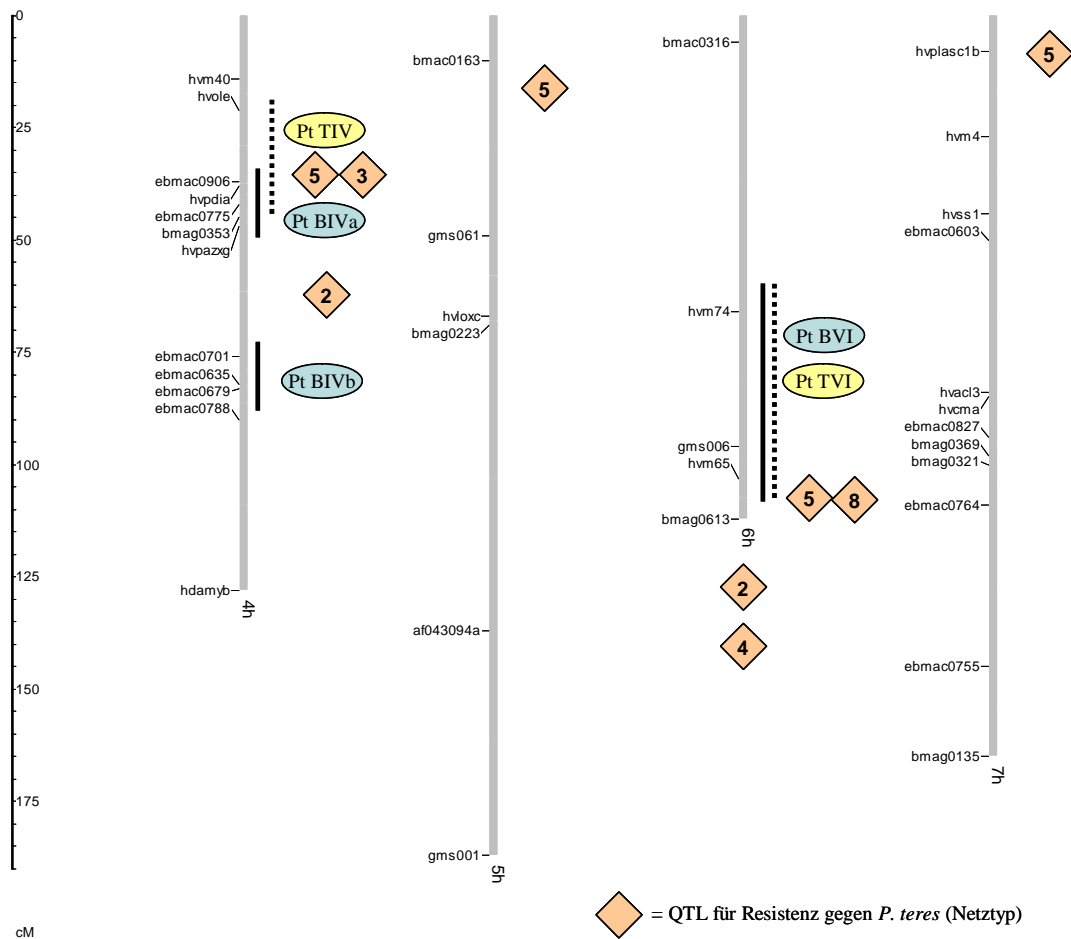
0
25
50
75
100
125
150
175
cM

hvm40
hvole
ebmac0906
hvpdia
ebmac0775
bmag0353
hvpazxg
ebmac0701
ebmac0635
ebmac0679
ebmac0788
hdamyb
4h
Pt TIV
5
3
Pt BIVa
2
Pt BIVb

bmac0163
5
gms061
hvloxc
bmag0223
af043094a
gms001
5h

bmac0316
hvm74
Pt BVI
Pt TVI
gms006
hvm65
bmag0613
6h
5
8
2
4

hvplasc1b
5
hvm4
hvss1
ebmac0603
hvacl3
hvcma
ebmac0827
bmag0369
bmag0321
ebmac0764
ebmac0755
bmag0135
7h

= QTL für Resistenz gegen P. teres (Netztyp)